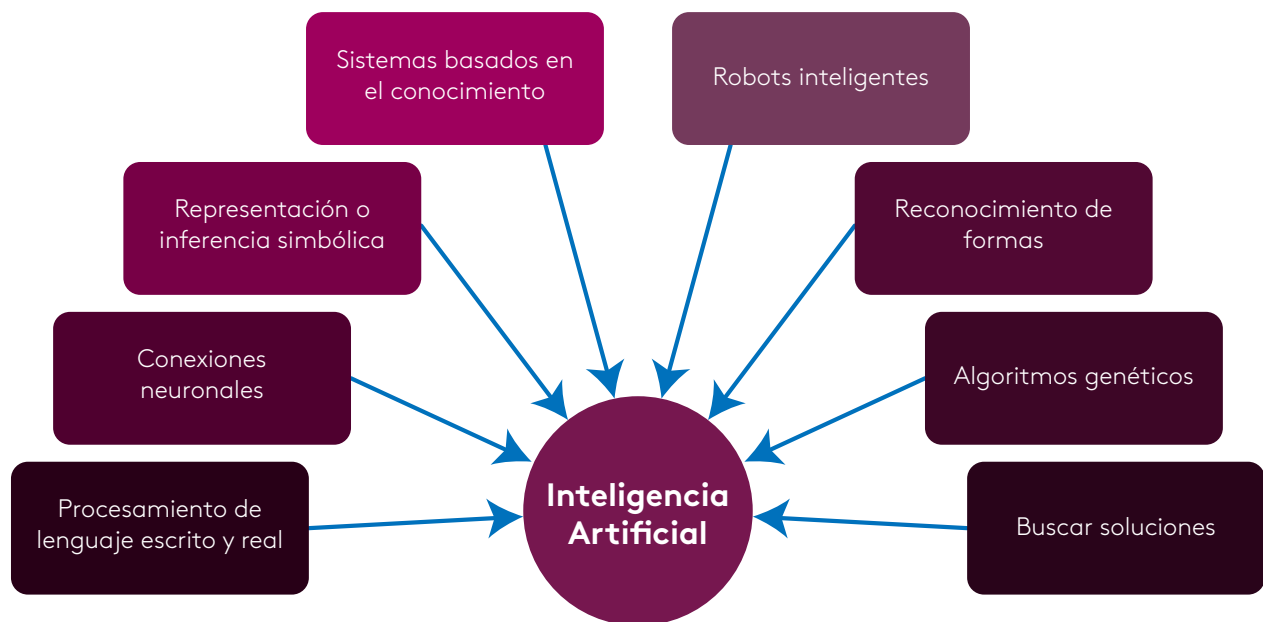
Sistemas basados en el conocimiento

Robots inteligentes

Representación o inferencia simbólica

Reconocimiento de formas

Conexiones neuronales

Algoritmos genéticos

Procesamiento de lenguaje escrito y real

Inteligencia Artificial

Buscar soluciones